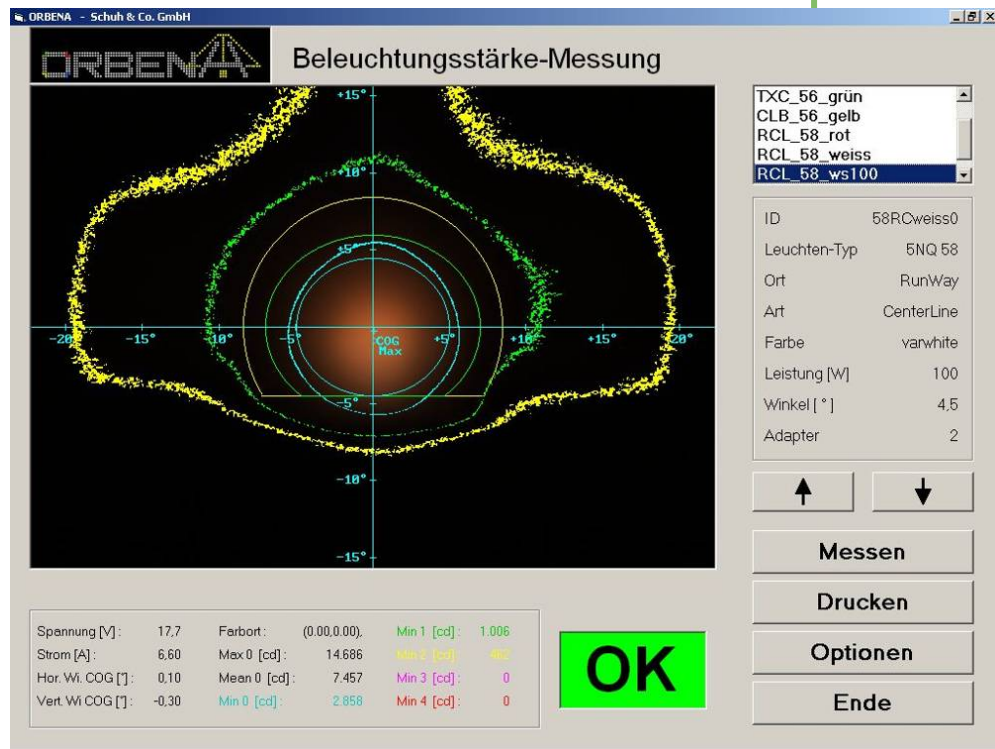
ORBENA - Schuh & Co. GmbH

ORBENA

Beleuchtungsstärke-Messung

+15°
+10°
+5°
-20°
-15°
-10°
-5°
COG
Max
+5°
+10°
+15°
+20°
-5°
-10°
-15°

TXC_56_grün
CLB_56_gelb
RCL_58_rot
RCL_58_weiss
RCL_58_ws100

| | |
|---|---|
| ID | 58RCweiss0 |
| Leuchten-Typ | 5NQ 58 |
| Ort | RunWay |
| Art | CenterLine |
| Farbe | varwhite |
| Leistung [W] | 100 |
| Winkel [ ° ] | 4,5 |
| Adapter | 2 |

Messen
Drucken
Optionen
Ende

| | | | | | |
|---|---|---|---|---|---|
| Spannung [V] : | 17,7 | Farbort : | (0.00,0.00), | Min 1 [cd] : | 1.006 |
| Strom [A] : | 6,60 | Max 0 [cd] : | 14.686 | Min 2 [cd] : | 462 |
| Hor. Wi. COG [°] : | 0,10 | Mean 0 [cd] : | 7.457 | Min 3 [cd] : | 0 |
| Vert. Wi COG [°] : | -0,30 | Min 0 [cd] : | 2.858 | Min 4 [cd] : | 0 |

OK